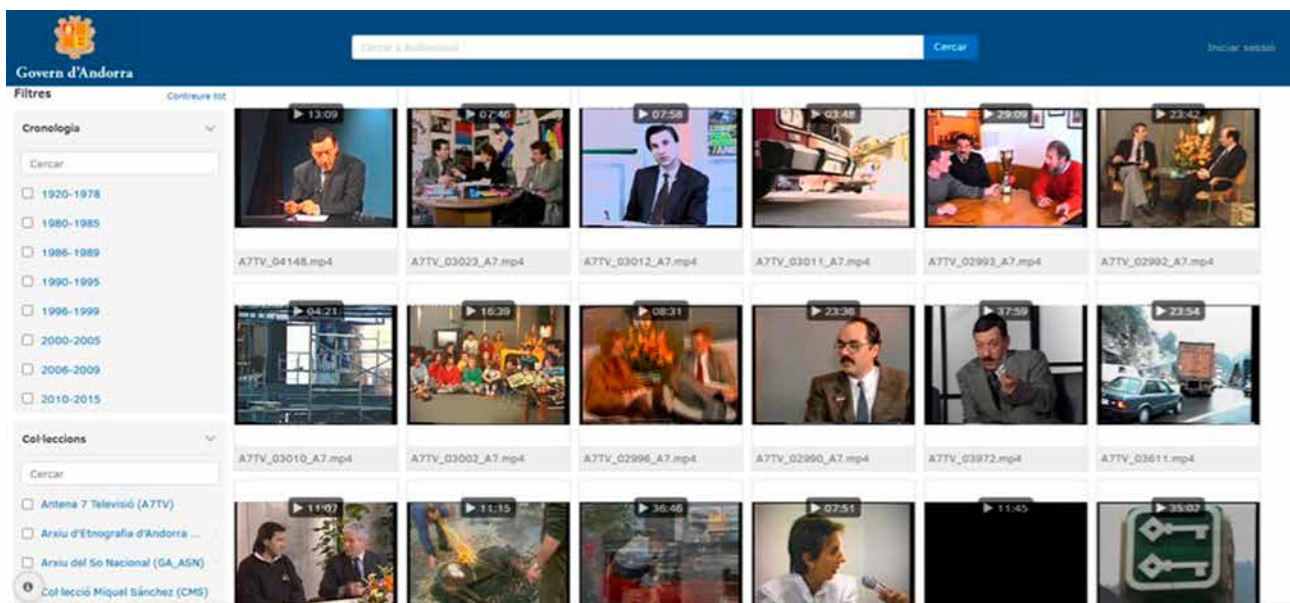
Govern d'Andorra

Cercar a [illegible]

Cercar

Iniciar sessió

Filtres

Contreure tot

Cronologia

Cercar

1920-1978

1980-1985

1986-1989

1990-1995

1996-1999

2000-2005

2006-2009

2010-2015

Col·leccions

Cercar

Antena 7 Televisió (A7TV)

Arxiu d'Etnografia d'Andorra ...

Arxiu del So Nacional (GA_ASN)

Col·lecció Miquel Sánchez (CMS)

▶ 13:09

A7TV_04148.mp4

▶ 07:46

A7TV_03023_A7.mp4

▶ 07:58

A7TV_03012_A7.mp4

▶ 03:48

A7TV_03011_A7.mp4

▶ 29:09

A7TV_02993_A7.mp4

▶ 23:42

A7TV_02992_A7.mp4

▶ 04:21

A7TV_03010_A7.mp4

▶ 16:39

A7TV_03002_A7.mp4

▶ 08:31

A7TV_02996_A7.mp4

▶ 23:36

A7TV_02990_A7.mp4

▶ 37:59

A7TV_03972.mp4

▶ 23:54

A7TV_03611.mp4

▶ 11:07

▶ 11:15

▶ 36:46

▶ 07:51

▶ 11:45

▶ 35:02